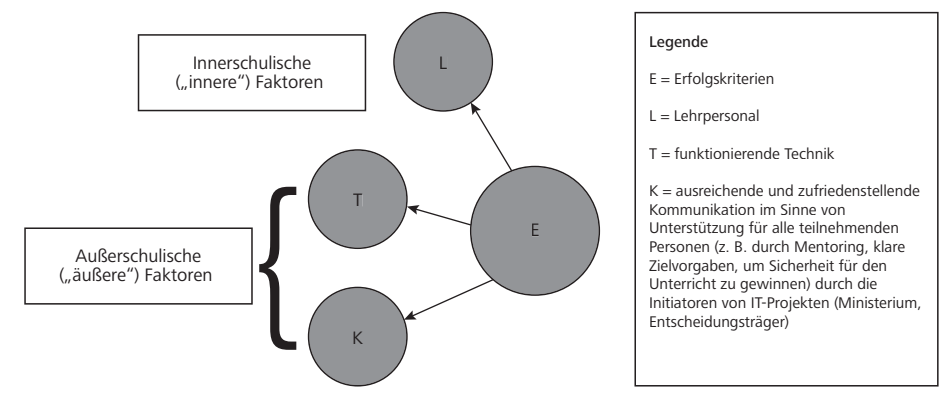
Innerschulische („innere") Faktoren

L

T

E

Außerschulische („äußere") Faktoren

K

Legende

E = Erfolgskriterien

L = Lehrpersonal

T = funktionierende Technik

K = ausreichende und zufriedenstellende Kommunikation im Sinne von Unterstützung für alle teilnehmenden Personen (z. B. durch Mentoring, klare Zielvorgaben, um Sicherheit für den Unterricht zu gewinnen) durch die Initiatoren von IT-Projekten (Ministerium, Entscheidungsträger)